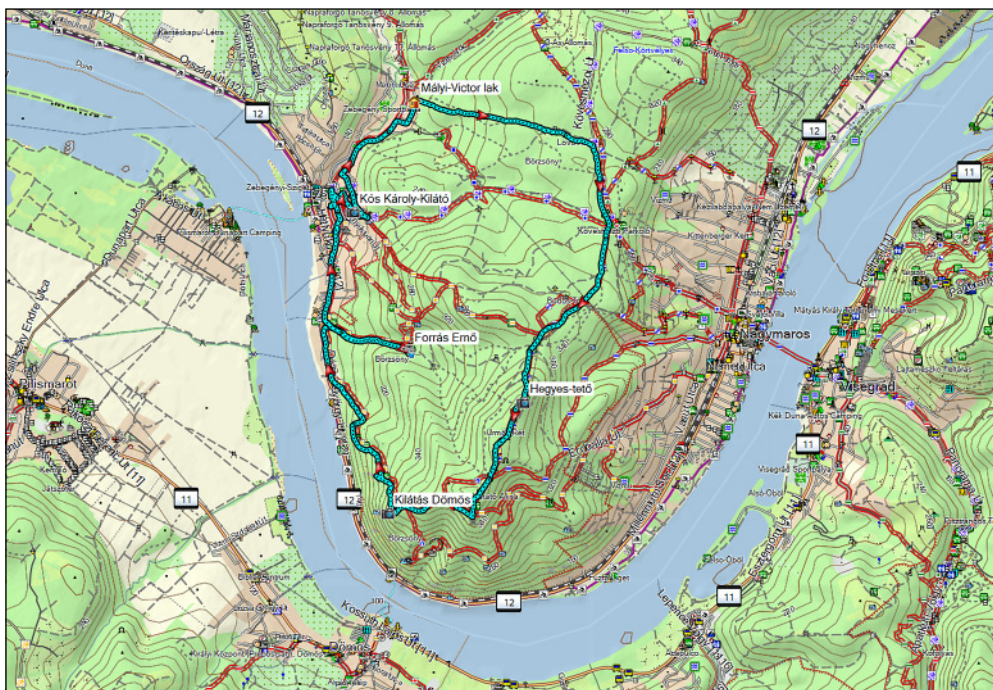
Mályi-Victor lak

12

Kós Károly-Kilátó

Forrás Emő

Hegyes-tető

Kilátás Dömös

12

11

12

11

11

12

11

Nagymaros

Visegrád

Pilismarót

Dömös

Duna

Zebegény

Börzsöny

Kék Duna Camping

Alsó-Öböl